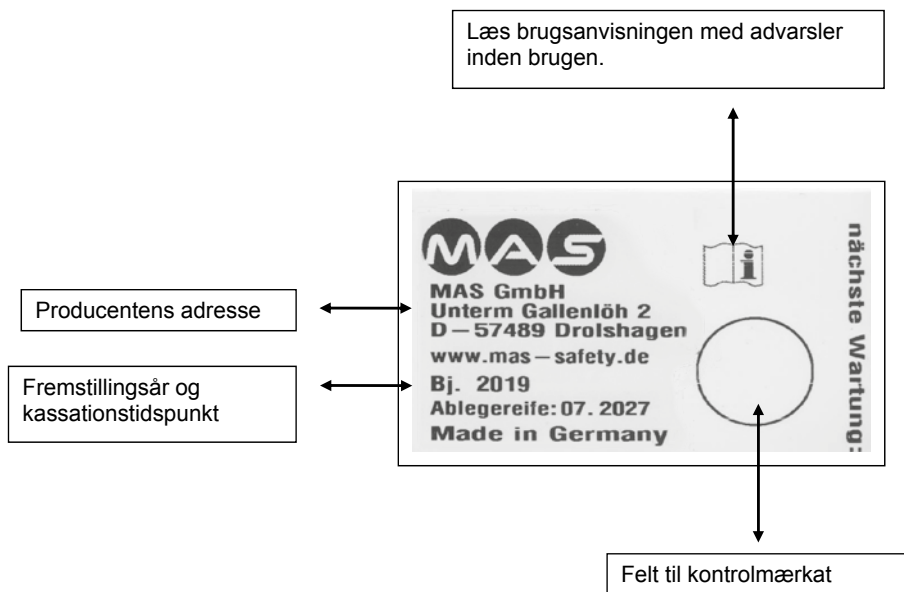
Læs brugsanvisningen med advarsler inden brugen.

MAS

i

nächste Wartung:

Producentens adresse

MAS GmbH
Unterm Gallenlöh 2
D–57489 Drolshagen
www.mas–safety.de

Fremstillingsår og kassationstidspunkt

Bj. 2019
Ablegereife: 07. 2027
Made in Germany

Felt til kontrolmærkat